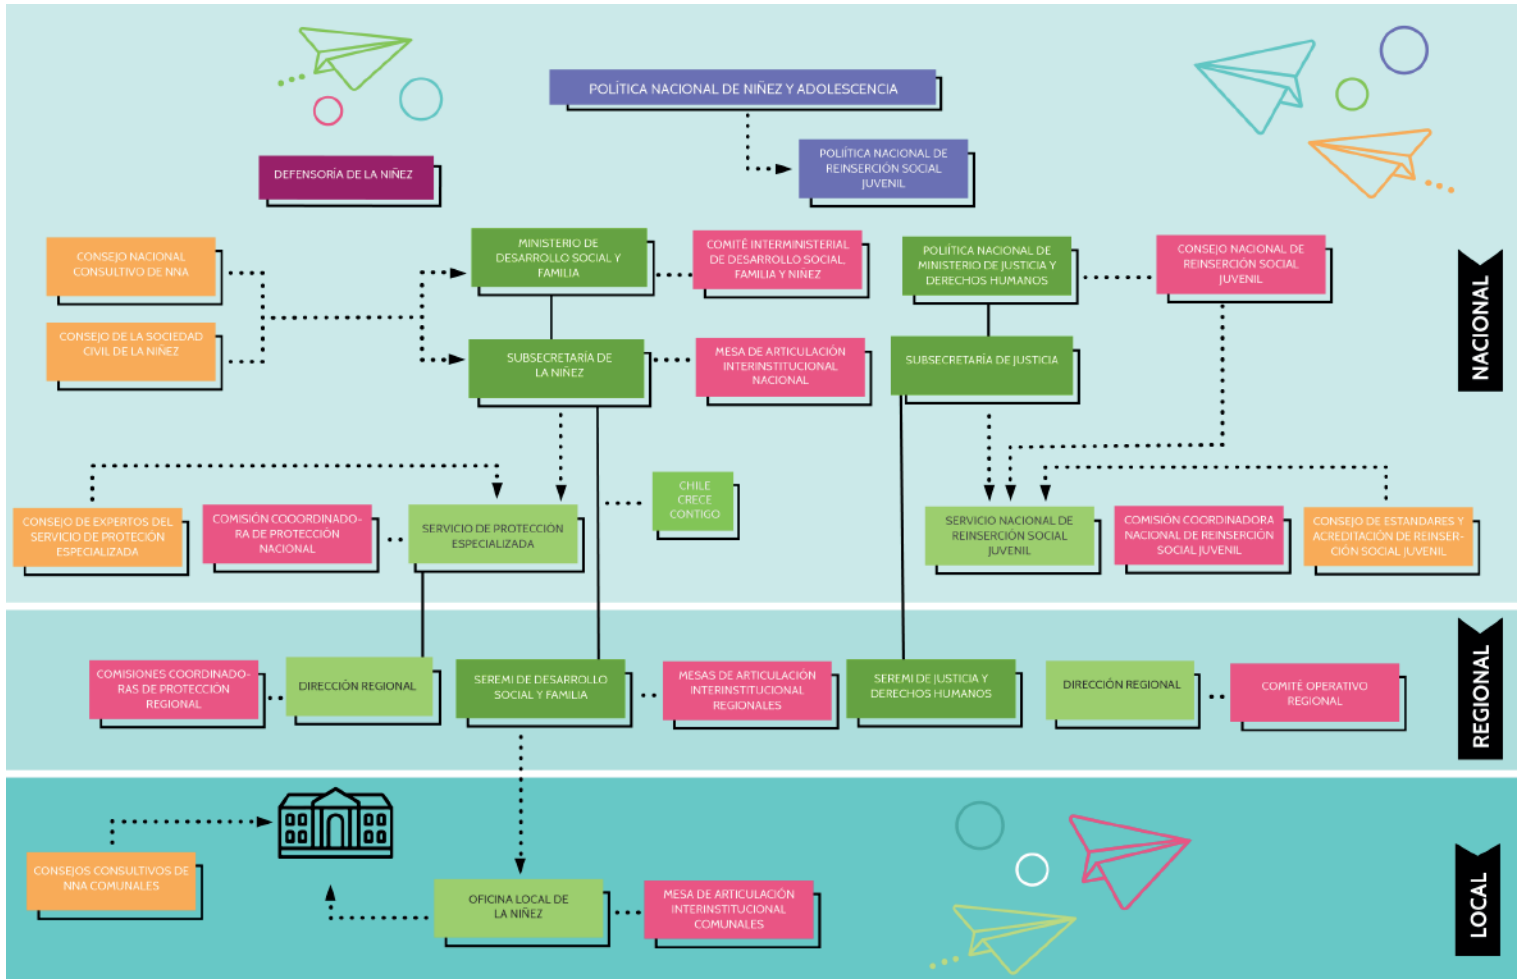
POLÍTICA NACIONAL DE NIÑEZ Y ADOLESCENCIA

POLÍTICA NACIONAL DE REINSERCIÓN SOCIAL JUVENIL

DEFENSORÍA DE LA NIÑEZ

CONSEJO NACIONAL CONSULTIVO DE NNA

CONSEJO DE LA SOCIEDAD CIVIL DE LA NIÑEZ

MINISTERIO DE DESARROLLO SOCIAL Y FAMILIA

COMITÉ INTERMINISTERIAL DE DESARROLLO SOCIAL FAMILIA Y NIÑEZ

POLÍTICA NACIONAL DE MINISTERIO DE JUSTICIA Y DERECHOS HUMANOS

CONSEJO NACIONAL DE REINSERCIÓN SOCIAL JUVENIL

SUBSECRETARÍA DE LA NIÑEZ

MESA DE ARTICULACIÓN INTERINSTITUCIONAL NACIONAL

SUBSECRETARÍA DE JUSTICIA

NACIONAL

CHILE CRECE CONTIGO

CONSEJO DE EXPERTOS DEL SERVICIO DE PROTECIÓN ESPECIALIZADA

COMISIÓN COOORDINADORA DE PROTECCIÓN NACIONAL

SERVICIO DE PROTECCIÓN ESPECIALIZADA

SERVICIO NACIONAL DE REINSERCIÓN SOCIAL JUVENIL

COMISIÓN COORDINADORA NACIONAL DE REINSERCIÓN SOCIAL JUVENIL

CONSEJO DE ESTANDARES Y ACREDITACIÓN DE REINSERCIÓN SOCIAL JUVENIL

COMISIONES COORDINADORAS DE PROTECCIÓN REGIONAL

DIRECCIÓN REGIONAL

SEREMI DE DESARROLLO SOCIAL Y FAMILIA

MESAS DE ARTICULACIÓN INTERINSTITUCIONAL REGIONALES

SEREMI DE JUSTICIA Y DERECHOS HUMANOS

DIRECCIÓN REGIONAL

COMITÉ OPERATIVO REGIONAL

REGIONAL

CONSEJOS CONSULTIVOS DE NNA COMUNALES

OFICINA LOCAL DE LA NIÑEZ

MESA DE ARTICULACIÓN INTERINSTITUCIONAL COMUNALES

LOCAL